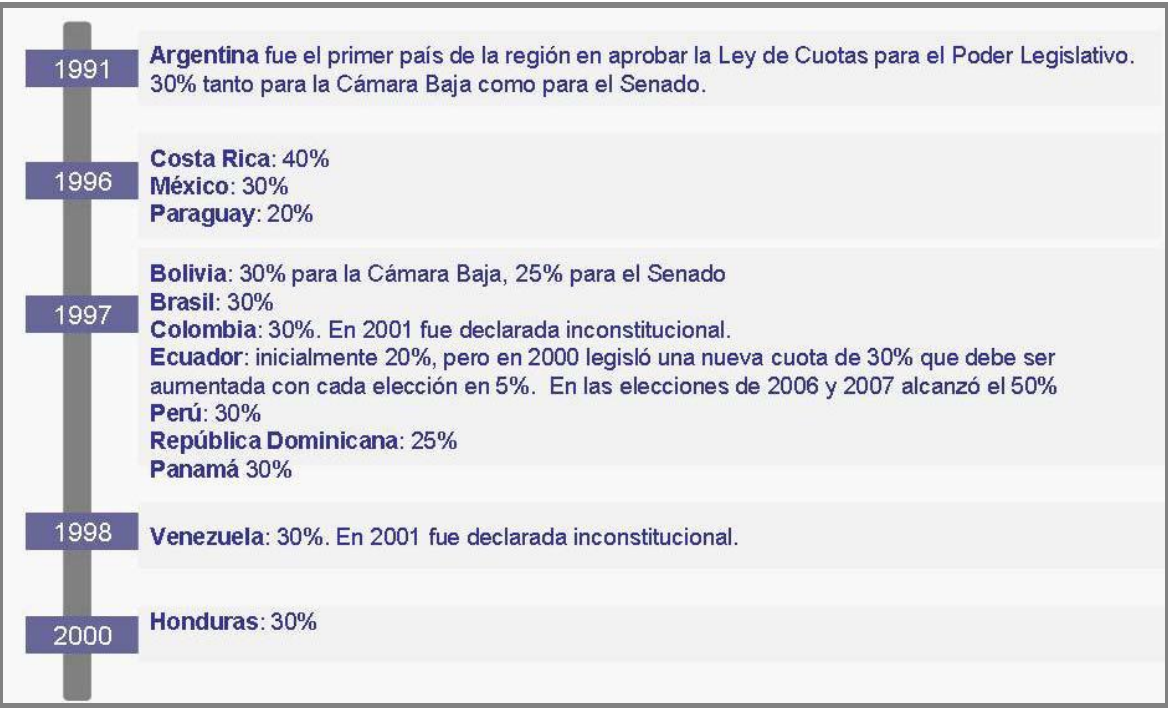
1991

Argentina fue el primer país de la región en aprobar la Ley de Cuotas para el Poder Legislativo. 30% tanto para la Cámara Baja como para el Senado.

1996

Costa Rica: 40%
México: 30%
Paraguay: 20%

1997

Bolivia: 30% para la Cámara Baja, 25% para el Senado
Brasil: 30%
Colombia: 30%. En 2001 fue declarada inconstitucional.
Ecuador: inicialmente 20%, pero en 2000 legisló una nueva cuota de 30% que debe ser aumentada con cada elección en 5%. En las elecciones de 2006 y 2007 alcanzó el 50%
Perú: 30%
República Dominicana: 25%
Panamá 30%

1998

Venezuela: 30%. En 2001 fue declarada inconstitucional.

2000

Honduras: 30%